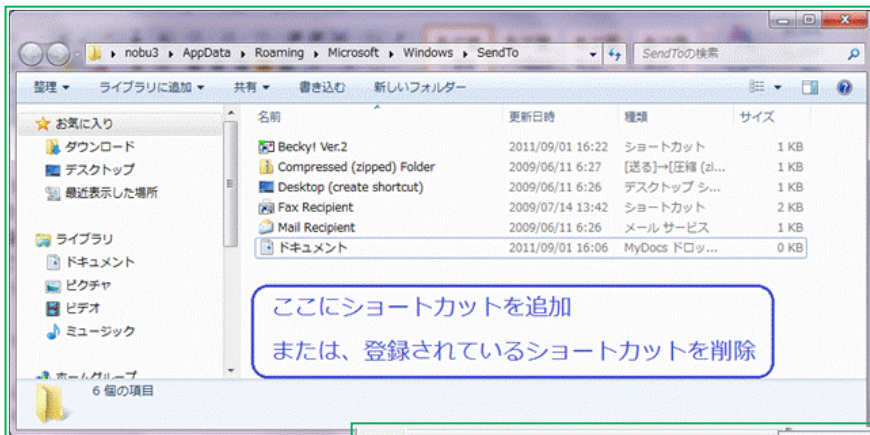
nobu3 ▸ AppData ▸ Roaming ▸ Microsoft ▸ Windows ▸ SendTo

SendToの検索

整理 ▾　ライブラリに追加 ▾　共有 ▾　書き込む　新しいフォルダー

お気に入り
ダウンロード
デスクトップ
最近表示した場所

ライブラリ
ドキュメント
ピクチャ
ビデオ
ミュージック

ホームグループ

| 名前 | 更新日時 | 種類 | サイズ |
|---|---|---|---|
| Becky! Ver.2 | 2011/09/01 16:22 | ショートカット | 1 KB |
| Compressed (zipped) Folder | 2009/06/11 6:27 | [送る]→[圧縮 (zi... | 1 KB |
| Desktop (create shortcut) | 2009/06/11 6:26 | デスクトップ シ... | 1 KB |
| Fax Recipient | 2009/07/14 13:42 | ショートカット | 2 KB |
| Mail Recipient | 2009/06/11 6:26 | メール サービス | 1 KB |
| ドキュメント | 2011/09/01 16:06 | MyDocs ドロッ... | 0 KB |

ここにショートカットを追加
または、登録されているショートカットを削除

6 個の項目